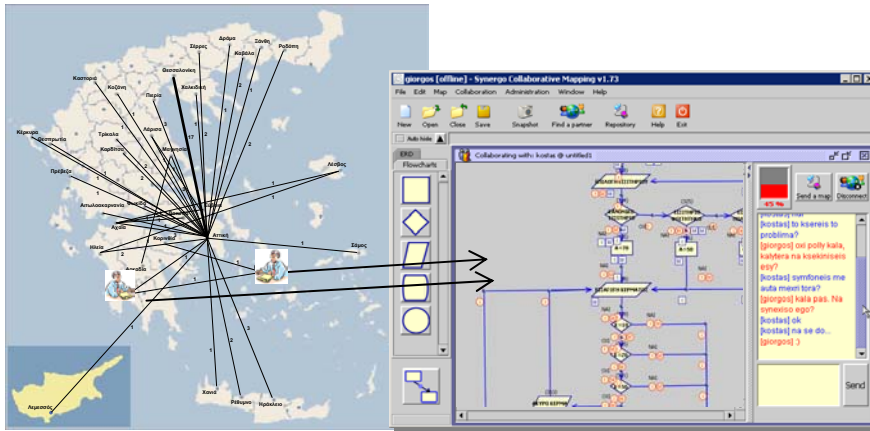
Δράμα
Ξάνθη
Σέρρες
Καβάλα
Ροδόπη
Θεσσαλονίκη
Χαλκιδική
Καστοριά
Κοζάνη
Πιερία
Κέρκυρα
Θεσπρωτία
Τρίκαλα
Λάρισα
Καρδίτσα
Μαγνησία
Λέσβος
Πρέβεζα
Αιτωλοακαρνανία
Φθιώτιδα
Αχαΐα
Ηλεία
Κορινθία
Αττική
Σάμος
Αρκαδία
Χανιά
Ρέθυμνο
Ηράκλειο
Λεμεσός

giorgos [offline] - Synergo Collaborative Mapping v1.73
File Edit Map Collaboration Administration Window Help
New Open Close Save Snapshot Find a partner Repository Help Exit
Auto hide
KPD
Flowcharts
Collaborating with: kostas @ untitled1
45 %
Send a map
Disconnect
[kostas] mai
[kostas] to ksereis to problima?
[giorgos] oxi polly kala, kalytera na ksekiniseis esy?
[kostas] symfoneis me auta mexri tora?
[giorgos] kala pas. Na synexiso ego?
[kostas] ok
[kostas] na se do...
[giorgos] :)
Send